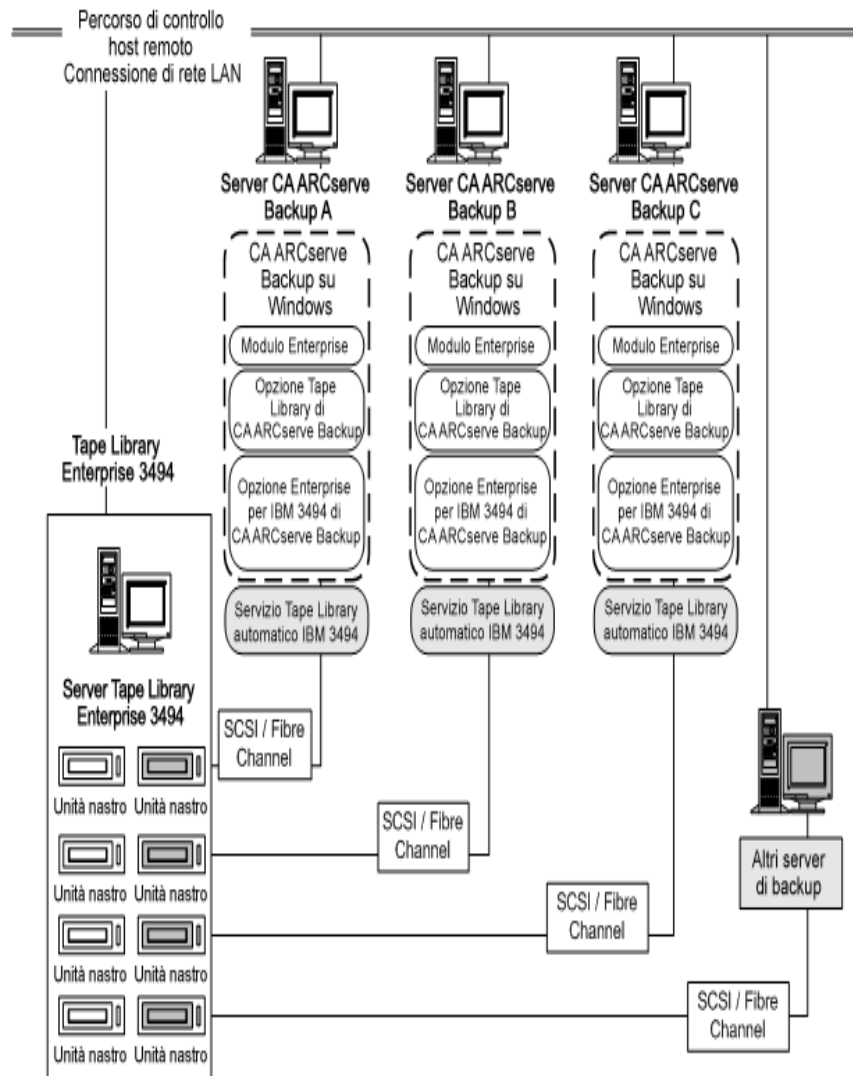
Percorso di controllo host remoto Connessione di rete LAN

Server CA ARCserve Backup A

CA ARCserve Backup su Windows

Modulo Enterprise

Opzione Tape Library di CA ARCserve Backup

Opzione Enterprise per IBM 3494 di CA ARCserve Backup

Servizio Tape Library automatico IBM 3494

Server CA ARCserve Backup B

CA ARCserve Backup su Windows

Modulo Enterprise

Opzione Tape Library di CA ARCserve Backup

Opzione Enterprise per IBM 3494 di CA ARCserve Backup

Servizio Tape Library automatico IBM 3494

Server CA ARCserve Backup C

CA ARCserve Backup su Windows

Modulo Enterprise

Opzione Tape Library di CA ARCserve Backup

Opzione Enterprise per IBM 3494 di CA ARCserve Backup

Servizio Tape Library automatico IBM 3494

Tape Library Enterprise 3494

Server Tape Library Enterprise 3494

Unità nastro Unità nastro

Unità nastro Unità nastro

Unità nastro Unità nastro

Unità nastro Unità nastro

SCSI / Fibre Channel

SCSI / Fibre Channel

SCSI / Fibre Channel

Altri server di backup

SCSI / Fibre Channel